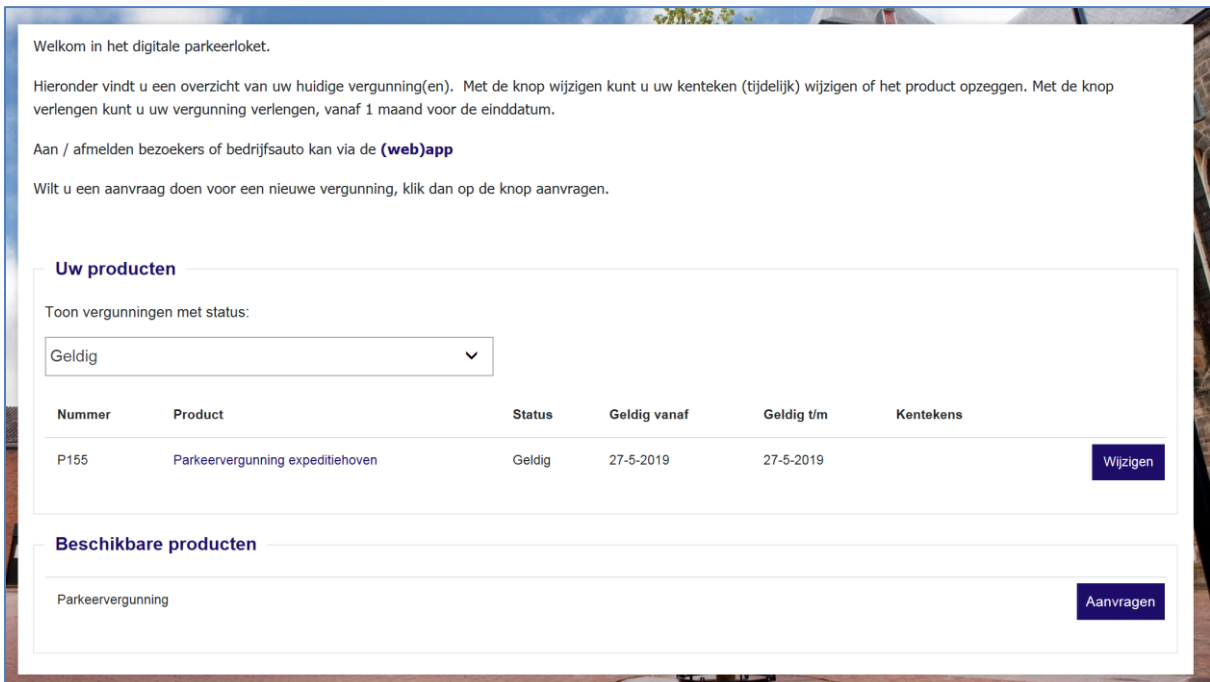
Welkom in het digitale parkeerloket.

Hieronder vindt u een overzicht van uw huidige vergunning(en). Met de knop wijzigen kunt u uw kenteken (tijdelijk) wijzigen of het product opzeggen. Met de knop verlengen kunt u uw vergunning verlengen, vanaf 1 maand voor de einddatum.

Aan / afmelden bezoekers of bedrijfsauto kan via de **(web)app**

Wilt u een aanvraag doen voor een nieuwe vergunning, klik dan op de knop aanvragen.

Uw producten

Toon vergunningen met status:

Geldig

| Nummer | Product | Status | Geldig vanaf | Geldig t/m | Kentekens | |
|---|---|---|---|---|---|---|
| P155 | Parkeervergunning expeditiehoven | Geldig | 27-5-2019 | 27-5-2019 | | Wijzigen |

Beschikbare producten

Parkeervergunning

Aanvragen